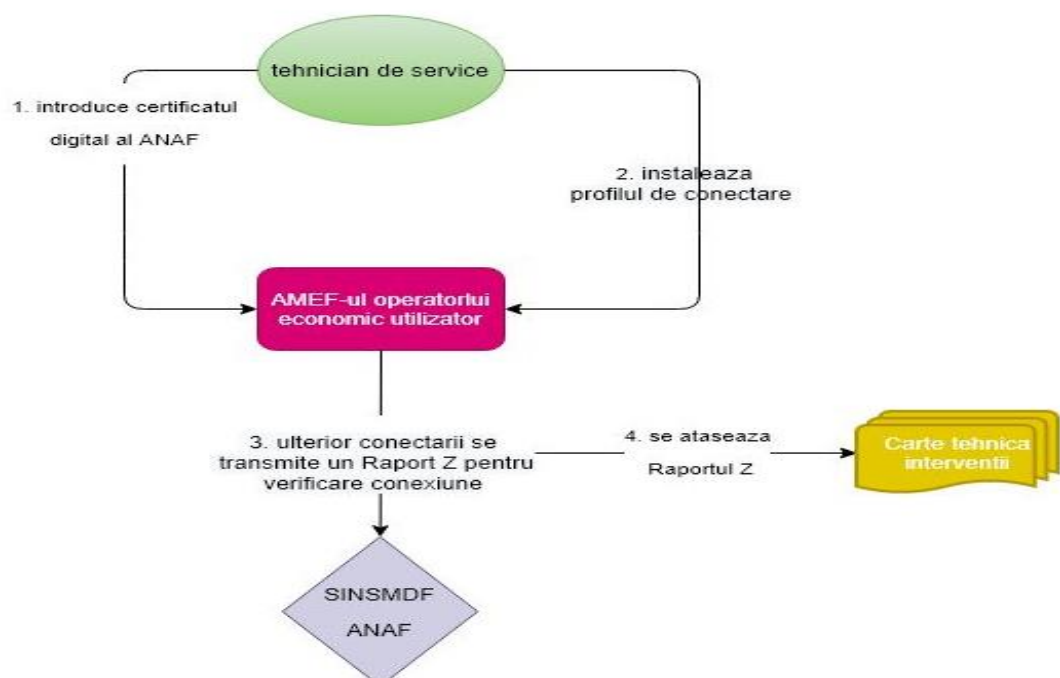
tehnician de service

1. introduce certificatul digital al ANAF

2. instaleaza profilul de conectare

AMEF-ul operatorlui economic utilizator

3. ulterior conectarii se transmite un Raport Z pentru verificare conexiune

4. se ataseaza Raportul Z

Carte tehnica interventii

SINSMDF ANAF